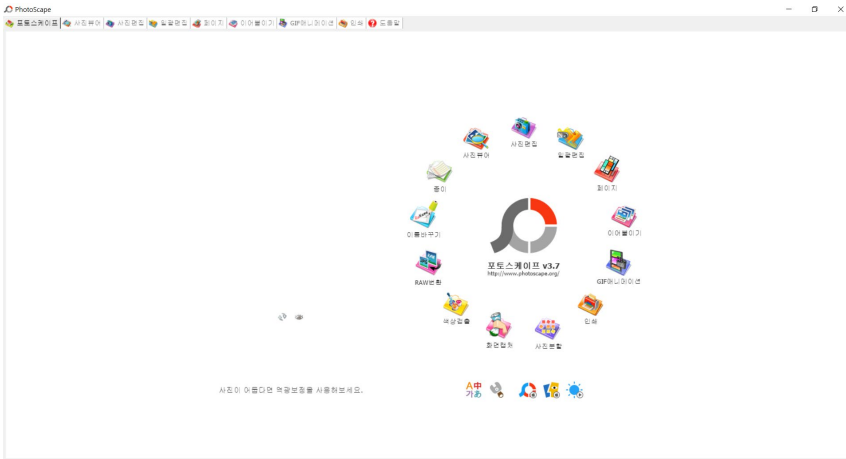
PhotoScape

포토스케이프 | 사진뷰어 | 사진편집 | 일괄편집 | 페이지 | 이어붙이기 | GIF애니메이션 | 인쇄 | 도움말

사진뷰어
사진편집
일괄편집
페이지
종이
이어붙이기
이름바꾸기
포토스케이프 v3.7
http://www.photoscape.org/
RAW변환
GIF애니메이션
색상검출
인쇄
화면캡쳐
사진분할

사진이 어둡다면 역광보정을 사용해보세요.

A中
가あ